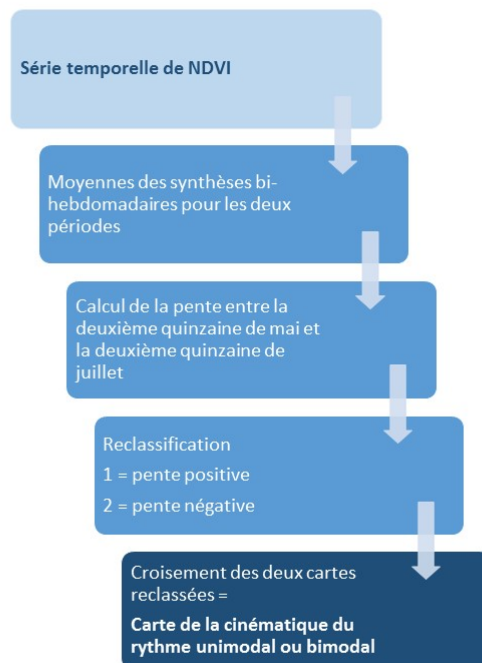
Série temporelle de NDVI

Moyennes des synthèses bi-hebdomadaires pour les deux périodes

Calcul de la pente entre la deuxième quinzaine de mai et la deuxième quinzaine de juillet

Reclassification

1 = pente positive

2 = pente négative

Croisement des deux cartes reclassées =

Carte de la cinématique du rythme unimodal ou bimodal